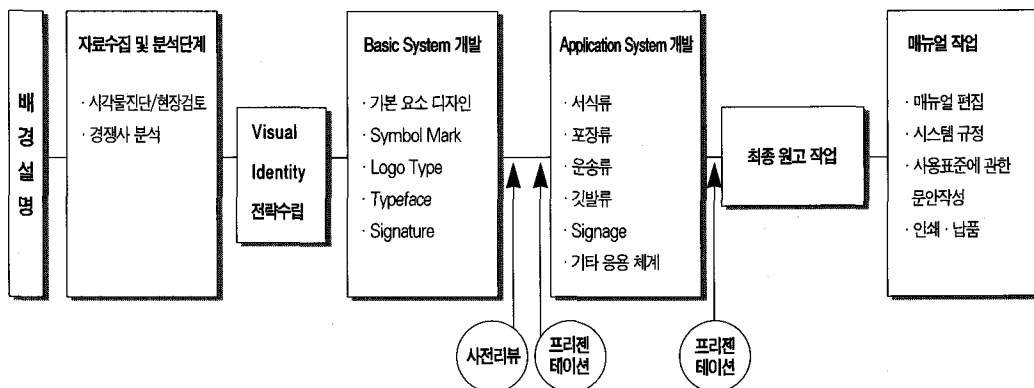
배경설명

자료수집 및 분석단계

· 시각물진단/현장검토
· 경쟁사 분석

Visual Identity 전략수립

Basic System 개발

· 기본 요소 디자인
· Symbol Mark
· Logo Type
· Typeface
· Signature

Application System 개발

· 서식류
· 포장류
· 운송류
· 깃발류
· Signage
· 기타 응용 체계

최종 원고 작업

매뉴얼 작업

· 매뉴얼 편집
· 시스템 규정
· 사용표준에 관한 문안작성
· 인쇄 · 납품

사전리뷰

프리젠테이션

프리젠테이션